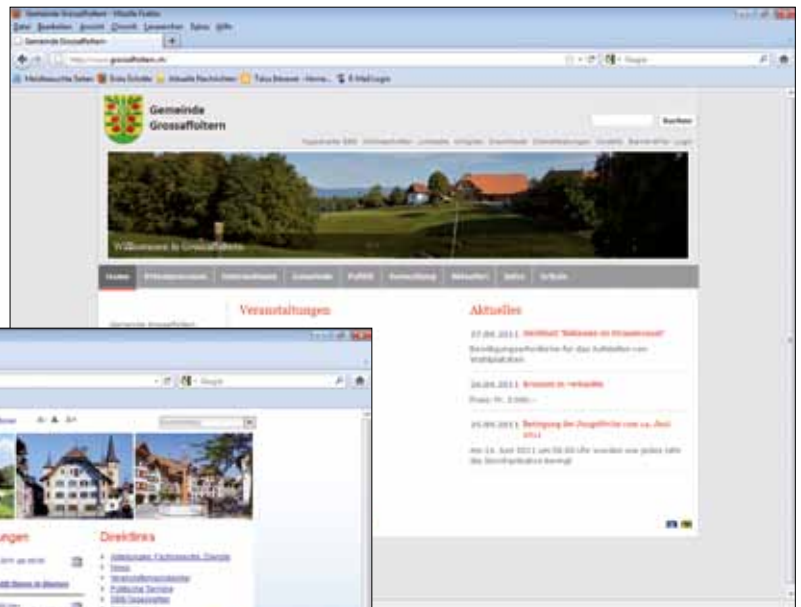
Gemeinde Grossaffoltern - Mozilla Firefox
Datei Bearbeiten Ansicht Chronik Lesezeichen Extras Hilfe
Gemeinde Grossaffoltern
http://www.grossaffoltern.ch
Google
Meistbesuchte Seiten Erste Schritte Aktuelle Nachrichten
E-Mail Login

Gemeinde Grossaffoltern

Suchen

Willkommen in Grossaffoltern

Home

Veranstaltungen

Aktuelles

27.06.2011 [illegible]
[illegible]

24.06.2011 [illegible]

15.06.2011 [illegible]

Google

Direktlinks